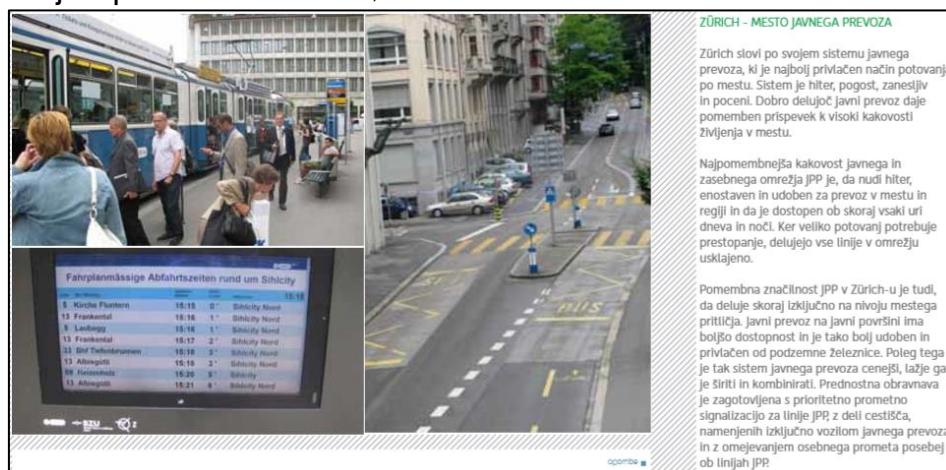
ZÜRICH - MESTO JAVNEGA PREVOZA

Zürich slovi po svojem sistemu javnega prevoza, ki je najbolj privlačen način potovanj po mestu. Sistem je hiter, pogost, zanesljiv in poceni. Dobro delujoč javni prevoz daje pomemben prispevek k visoki kakovosti življenja v mestu.

Najpomembnejša kakovost javnega in zasebnega omrežja JPP je, da nudi hiter, enostaven in udoben za prevoz v mestu in regiji in da je dostopen ob skoraj vsaki uri dneva in noči. Ker veliko potovanj potrebuje prestopanje, delujejo vse linije v omrežju usklajeno.

Pomembna značilnost JPP v Zürich-u je tudi, da deluje skoraj izključno na nivoju mestega pritličja. Javni prevoz na javni površini ima boljšo dostopnost in je tako bolj udoben in privlačen od podzemne železnice. Poleg tega je tak sistem javnega prevoza cenejši, lažje ga je širiti in kombinirati. Prednostna obravnava je zagotovljena s prioritetno prometno signalizacijo za linije JPP, z deli cestišča, namenjenih izključno vozilom javnega prevoza in z omejevanjem osebnega prometa posebej ob linijah JPP.

Fahrplanmässige Abfahrtszeiten rund um Sihlcity

15:16

| | | | | |
|---|---|---|---|---|
| 5 | Kirche Fluntern | 15:15 | 0' | Sihlcity Nord |
| 13 | Frankental | 15:16 | 1' | Sihlcity Nord |
| 5 | Laubegg | 15:16 | 1' | Sihlcity Nord |
| 13 | Frankental | 15:17 | 2' | Sihlcity Nord |
| 33 | Bhf Tiefenbrunnen | 15:18 | 3' | Sihlcity Nord |
| 13 | Albisgütli | 15:18 | 3' | Sihlcity Nord |
| 89 | Reisenholz | 15:20 | 5' | Sihlcity |
| 13 | Albisgütli | 15:21 | 6' | Sihlcity Nord |

BUS

SZU

opombe